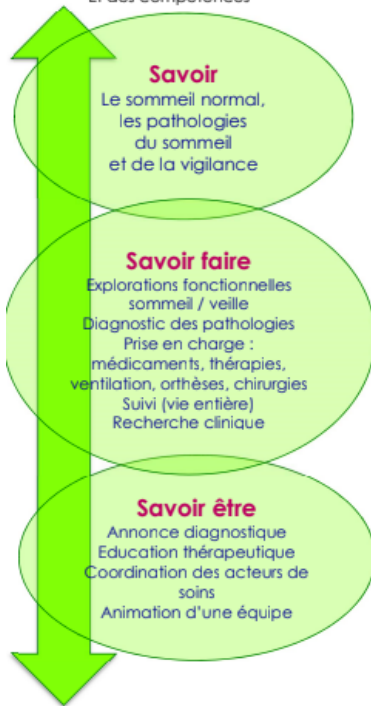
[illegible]

Savoir
Le sommeil normal, les pathologies du sommeil et de la vigilance

Savoir faire
Explorations fonctionnelles sommeil / veille
Diagnostic des pathologies
Prise en charge : médicaments, thérapies, ventilation, orthèses, chirurgies
Suivi (vie entière)
Recherche clinique

Savoir être
Annonce diagnostique
Education thérapeutique
Coordination des acteurs de soins
Animation d'une équipe